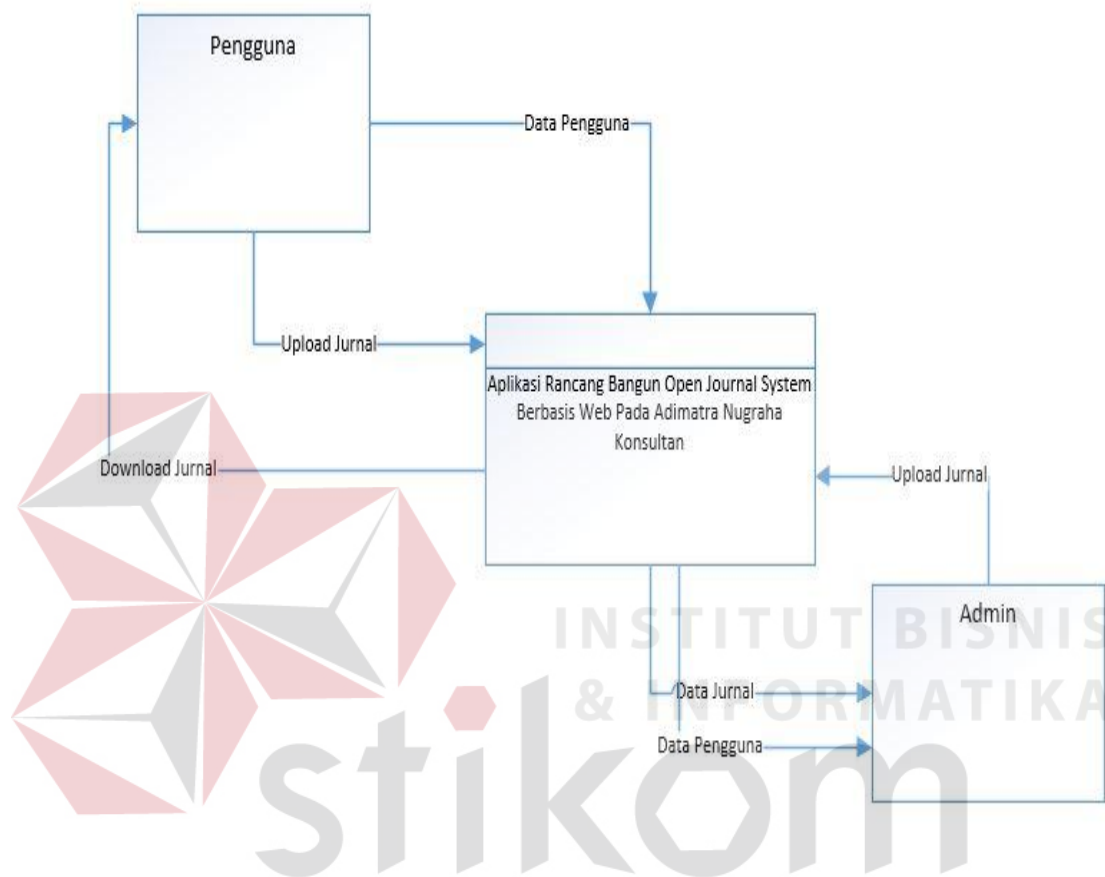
Pengguna

Data Pengguna

Upload Jurnal

Aplikasi Rancang Bangun Open Journal System Berbasis Web Pada Adimatra Nugraha Konsultan

Download Jurnal

Upload Jurnal

Admin

Data Jurnal

Data Pengguna

INSTITUT BISNIS & INFORMATIKA

stikom